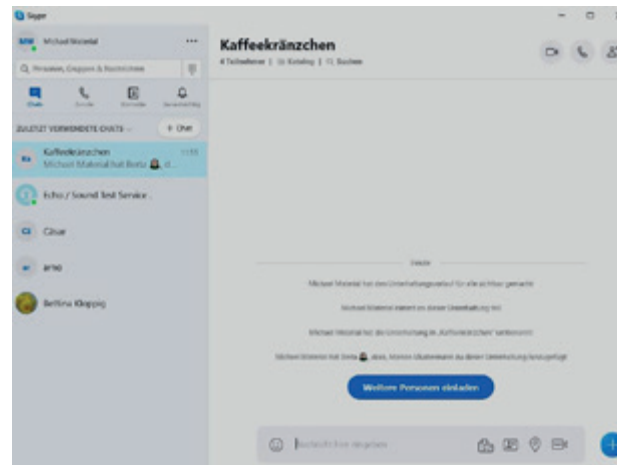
Skype

MM Michael Mustertal ...

Personen, Gruppen & Nachrichten

Chats Anrufe Kontakte Benachrichtig

ZULETZT VERWENDETE CHATS + Chat

KA Kaffeekränzchen 11:55
Michael Mustertal hat Bettina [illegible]

Echo / Sound Test Service

CA Cäsar

AR arne

Bettina Kloppig

Kaffeekränzchen
4 Teilnehmer | Katalog | Suchen

Heute

Michael Mustertal hat den Unterhaltungsverlauf für alle sichtbar gemacht

Michael Mustertal nimmt an dieser Unterhaltung teil

Michael Mustertal hat die Unterhaltung in „Kaffeekränzchen" umbenannt

Michael Mustertal hat Bettina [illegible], arne, Nonnie Ukulelewand zu dieser Unterhaltung hinzugefügt

Weitere Personen einladen

Nachricht hier eingeben